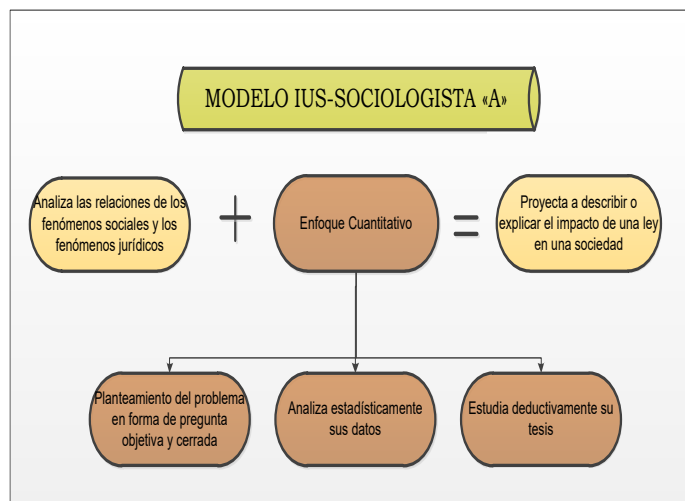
MODELO IUS-SOCIOLOGISTA «A»

Analiza las relaciones de los fenómenos sociales y los fenómenos jurídicos

+

Enfoque Cuantitativo

=

Proyecta a describir o explicar el impacto de una ley en una sociedad

Planteamiento del problema en forma de pregunta objetiva y cerrada

Analiza estadísticamente sus datos

Estudia deductivamente su tesis